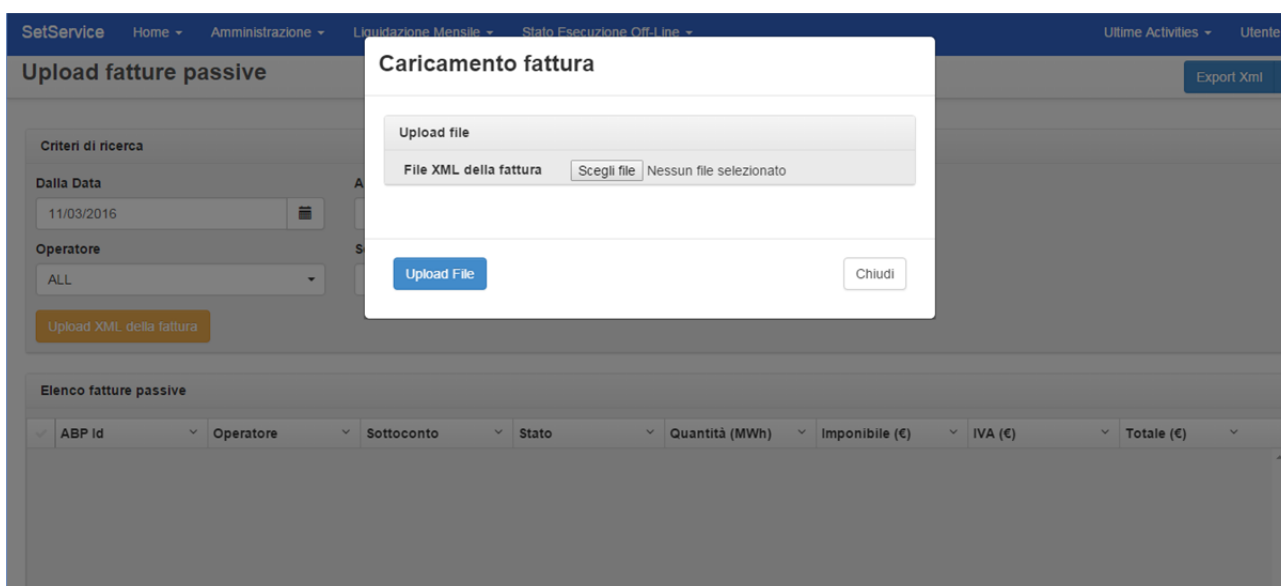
SetService Home ▾ Amministrazione ▾ Liquidazione Mensile ▾ Stato Esecuzione Off-Line ▾ Ultime Activities ▾ Utente

Upload fatture passive

Export Xml

Criteri di ricerca

Dalla Data

11/03/2016

A

Operatore

ALL

S

Upload XML della fattura

Elenco fatture passive

| ABP Id | Operatore | Sottoconto | Stato | Quantità (MWh) | Imponibile (€) | IVA (€) | Totale (€) |
|---|---|---|---|---|---|---|---|

Caricamento fattura

Upload file

File XML della fattura Scegli file Nessun file selezionato

Upload File

Chiudi